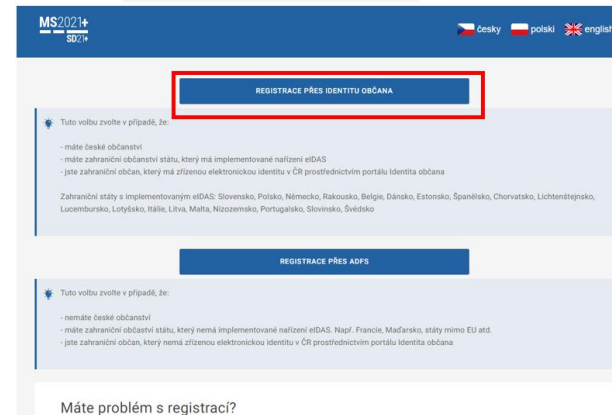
MS2021+
SD21+

česky polski english

REGISTRACE PŘES IDENTITU OBČANA

Tuto volbu zvolte v případě, že:

- máte české občanství
- máte zahraniční občanství státu, který má implementované nařízení eIDAS
- jste zahraniční občan, který má zřízenou elektronickou identitu v ČR prostřednictvím portálu Identita občana

Zahraniční státy s implementovaným eIDAS: Slovensko, Polsko, Německo, Rakousko, Belgie, Dánsko, Estonsko, Španělsko, Chorvatsko, Lichtenštejnsko, Lucembursko, Lotyšsko, Itálie, Litva, Malta, Nizozemsko, Portugalsko, Slovinsko, Švédsko

REGISTRACE PŘES ADFS

Tuto volbu zvolte v případě, že:

- nemáte české občanství
- máte zahraniční občanství státu, který nemá implementované nařízení eIDAS. Např. Francie, Maďarsko, státy mimo EU atd.
- jste zahraniční občan, který nemá zřízenou elektronickou identitu v ČR prostřednictvím portálu Identita občana

Máte problém s registrací?